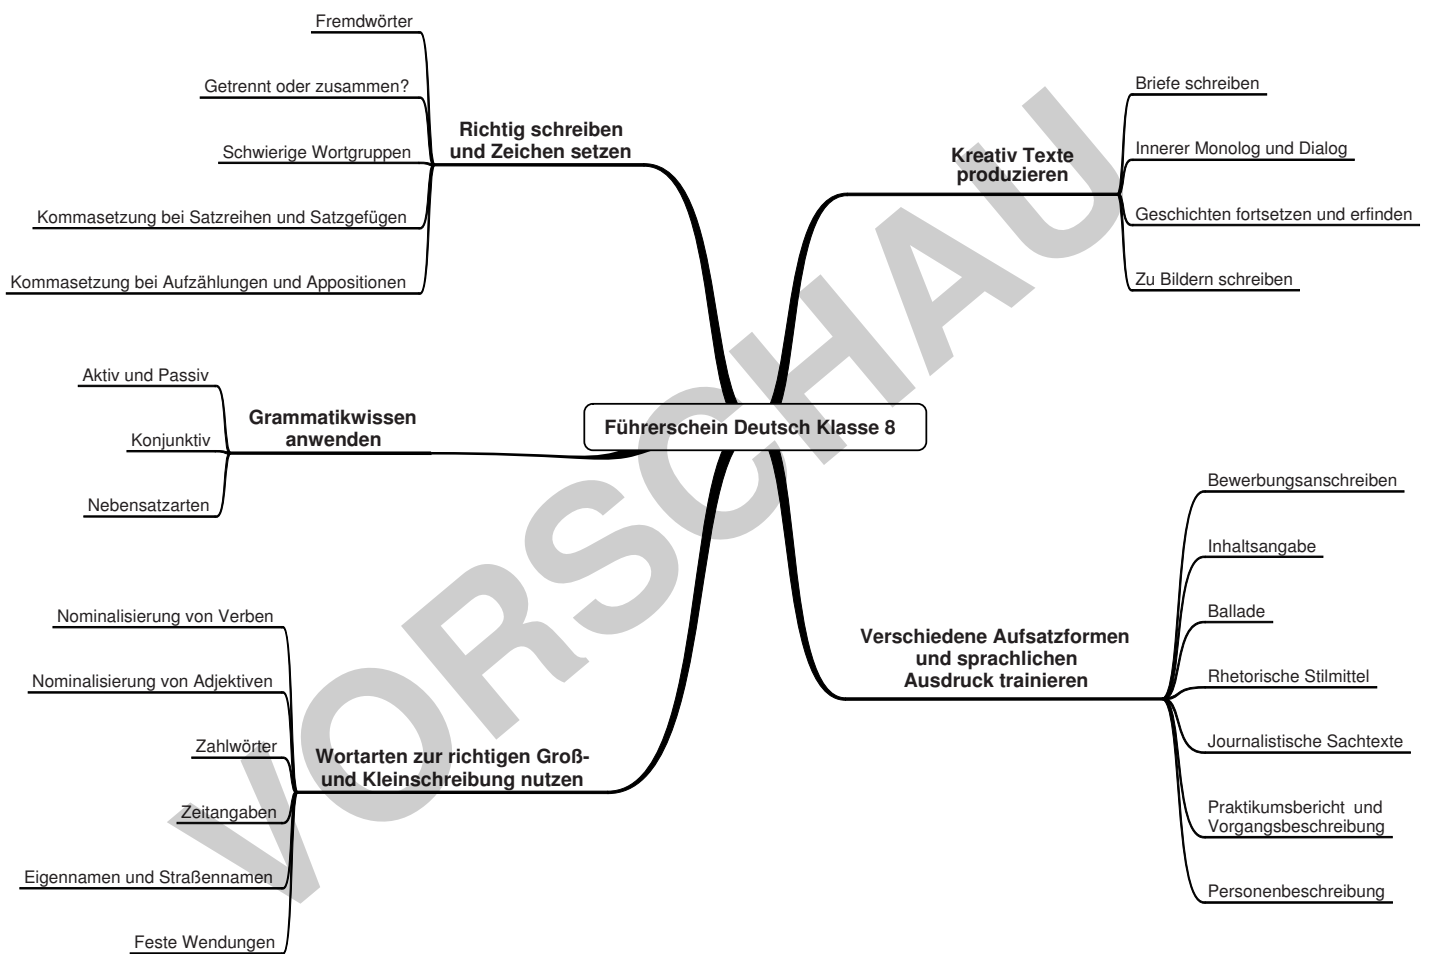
Führerschein Deutsch Klasse 8

Richtig schreiben und Zeichen setzen

Fremdwörter

Getrennt oder zusammen?

Schwierige Wortgruppen

Kommasetzung bei Satzreihen und Satzgefügen

Kommasetzung bei Aufzählungen und Appositionen

Kreativ Texte produzieren

Briefe schreiben

Innerer Monolog und Dialog

Geschichten fortsetzen und erfinden

Zu Bildern schreiben

Grammatikwissen anwenden

Aktiv und Passiv

Konjunktiv

Nebensatzarten

Verschiedene Aufsatzformen und sprachlichen Ausdruck trainieren

Bewerbungsanschreiben

Inhaltsangabe

Ballade

Rhetorische Stilmittel

Journalistische Sachtexte

Praktikumsbericht und Vorgangsbeschreibung

Personenbeschreibung

Wortarten zur richtigen Groß- und Kleinschreibung nutzen

Nominalisierung von Verben

Nominalisierung von Adjektiven

Zahlwörter

Zeitangaben

Eigennamen und Straßennamen

Feste Wendungen

VORSCHAU